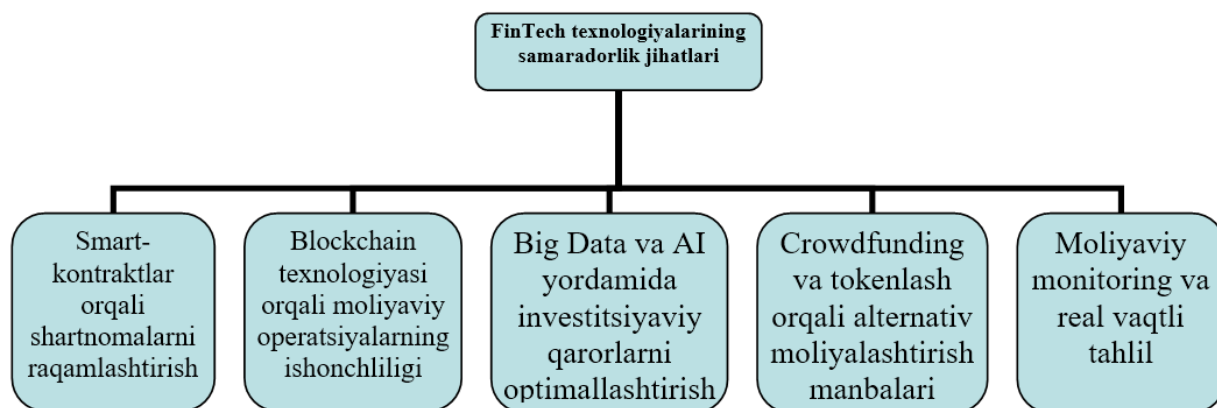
FinTech texnologiyalarining samaradorlik jihatlari

Smart-kontraktlar orqali shartnomalarni raqamlashtirish

Blockchain texnologiyasi orqali moliyaviy operatsiyalarning ishonchliligi

Big Data va AI yordamida investitsiyaviy qarorlarni optimallashtirish

Crowdfunding va tokenlash orqali alternativ moliyalashtirish manbalari

Moliyaviy monitoring va real vaqtli tahlil